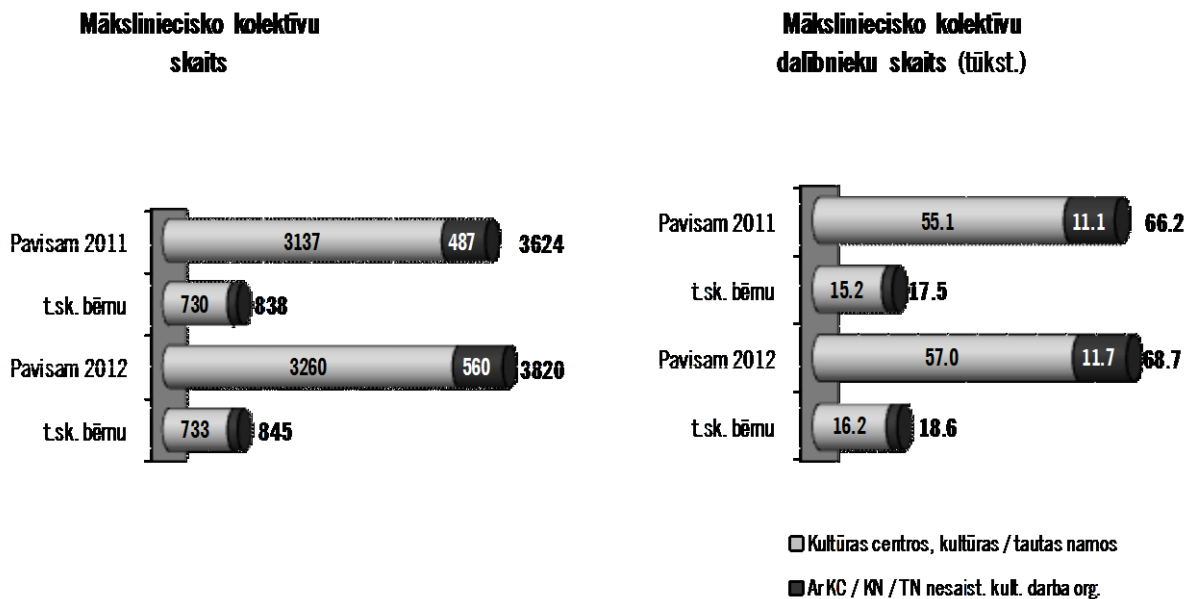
Mākslinieciskо kolektīvu skaits

Pavisam 2011
3137
487
3624

t.sk. bērnu
730
838

Pavisam 2012
3260
560
3820

t.sk. bērnu
733
845

Mākslinieciskо kolektīvu dalībnieku skaits (tūkst.)

Pavisam 2011
55.1
11.1
66.2

t.sk. bērnu
15.2
17.5

Pavisam 2012
57.0
11.7
68.7

t.sk. bērnu
16.2
18.6

Kultūras centros, kultūras / tautas namos

Ar KC / KN / TN nesaist. kult. darba org.